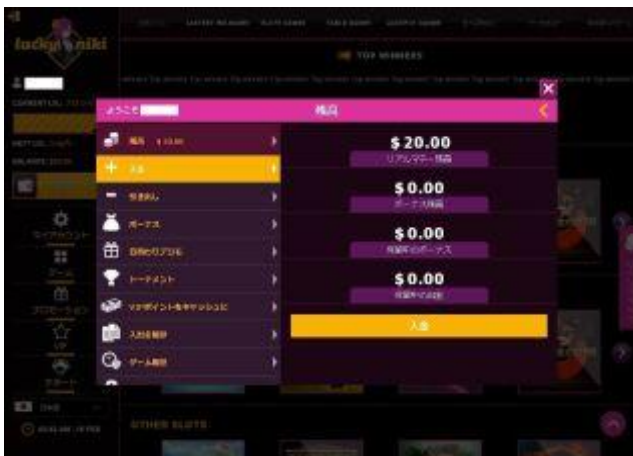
luckyniki

TOP WINNERS

ようこそ

残高

残高 $ 20.00

入金

引き出し

ボーナス

自分のリワード

トーナメント

マネポイントをキャッシュに

入出金履歴

ゲーム履歴

$ 20.00
リアルマネー残高

$ 0.00
ボーナス残高

$ 0.00
保留中のボーナス

$ 0.00
保留中の出金

入金

マイアカウント

ゲーム

プロモーション

VIP

サポート

OTHER SLOTS